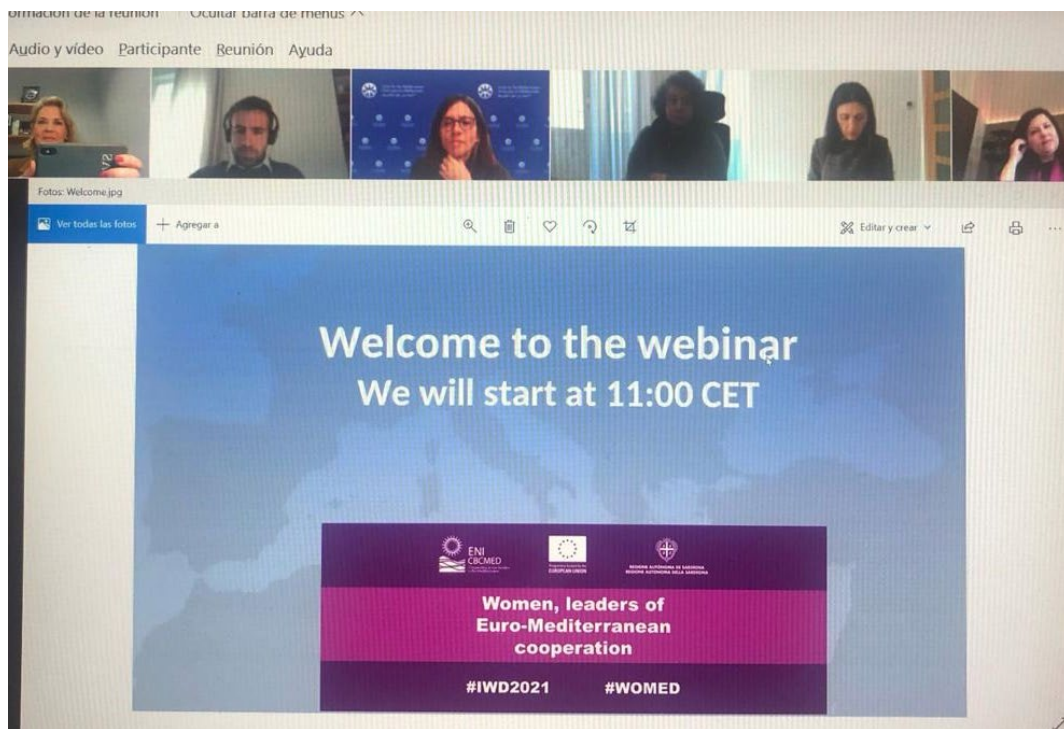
ormación de la reunión Ocultar barra de menús

Audio y vídeo Participante Reunión Ayuda

Fotos: Welcome.jpg

Ver todas las fotos + Agregar a

Editar y crear

Welcome to the webinar
We will start at 11:00 CET

ENI CBCMED

Women, leaders of Euro-Mediterranean cooperation

#IWD2021 #WOMED